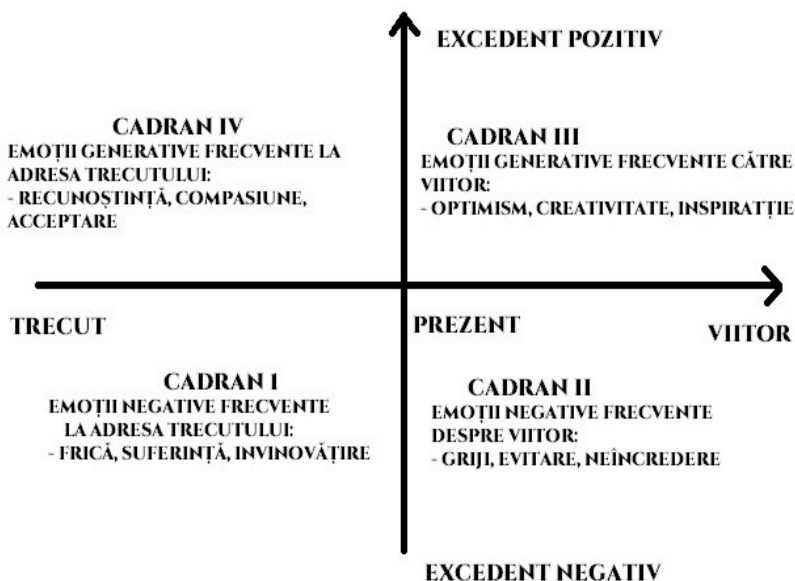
EXCEDENT POZITIV

CADRAN IV
EMOȚII GENERATIVE FRECVENTE LA ADRESA TRECUTULUI:
- RECUNOȘTINȚĂ, COMPASIUNE, ACCEPTARE

CADRAN III
EMOȚII GENERATIVE FRECVENTE CĂTRE VIITOR:
- OPTIMISM, CREATIVITATE, INSPIRAȚIE

TRECUT

PREZENT

VIITOR

CADRAN I
EMOȚII NEGATIVE FRECVENTE LA ADRESA TRECUTULUI:
- FRICĂ, SUFERINȚĂ, INVINOVĂȚIRE

CADRAN II
EMOȚII NEGATIVE FRECVENTE DESPRE VIITOR:
- GRIJI, EVITARE, NEÎNCREDERE

EXCEDENT NEGATIV